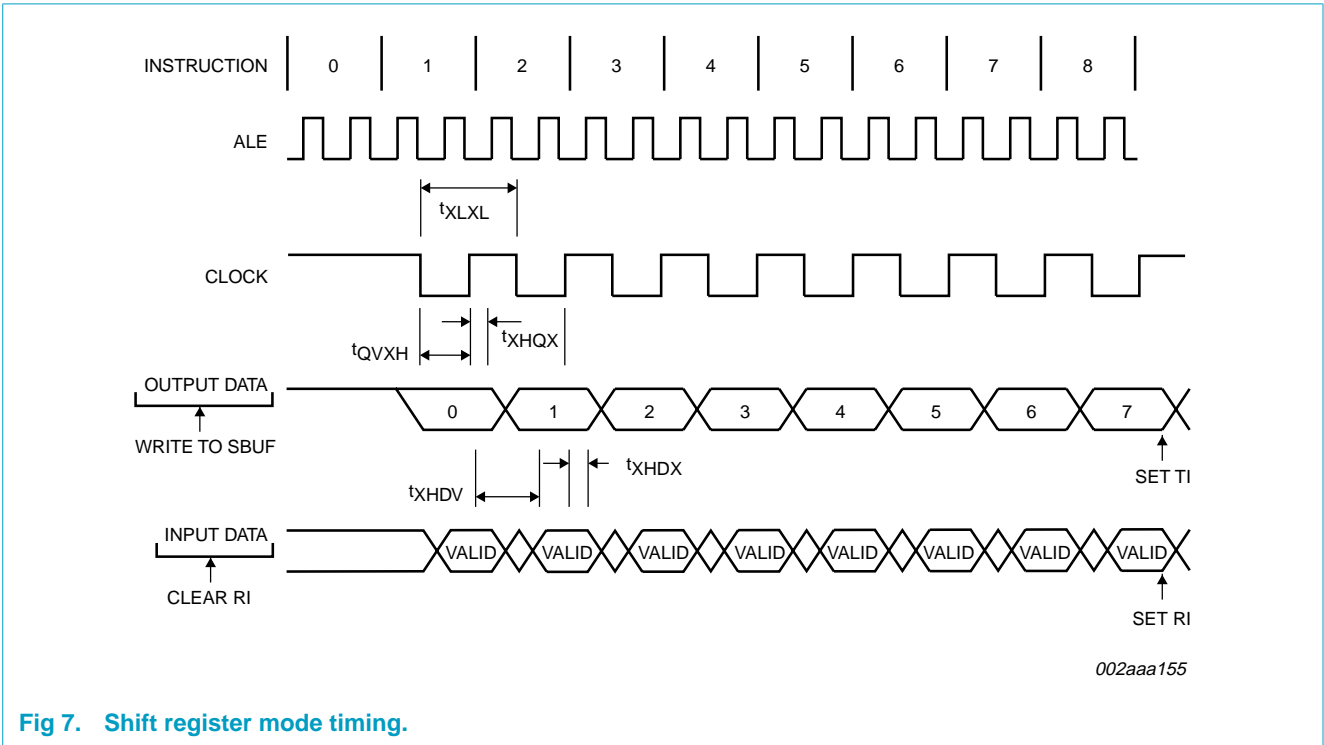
INSTRUCTION 0 1 2 3 4 5 6 7 8

ALE

$t_{XLXL}$

CLOCK

$t_{QVXH}$

$t_{XHQX}$

OUTPUT DATA

WRITE TO SBUF

0 1 2 3 4 5 6 7

SET TI

$t_{XHDV}$

$t_{XHDX}$

INPUT DATA

CLEAR RI

VALID VALID VALID VALID VALID VALID VALID VALID

SET RI

002aaa155

Fig 7. Shift register mode timing.